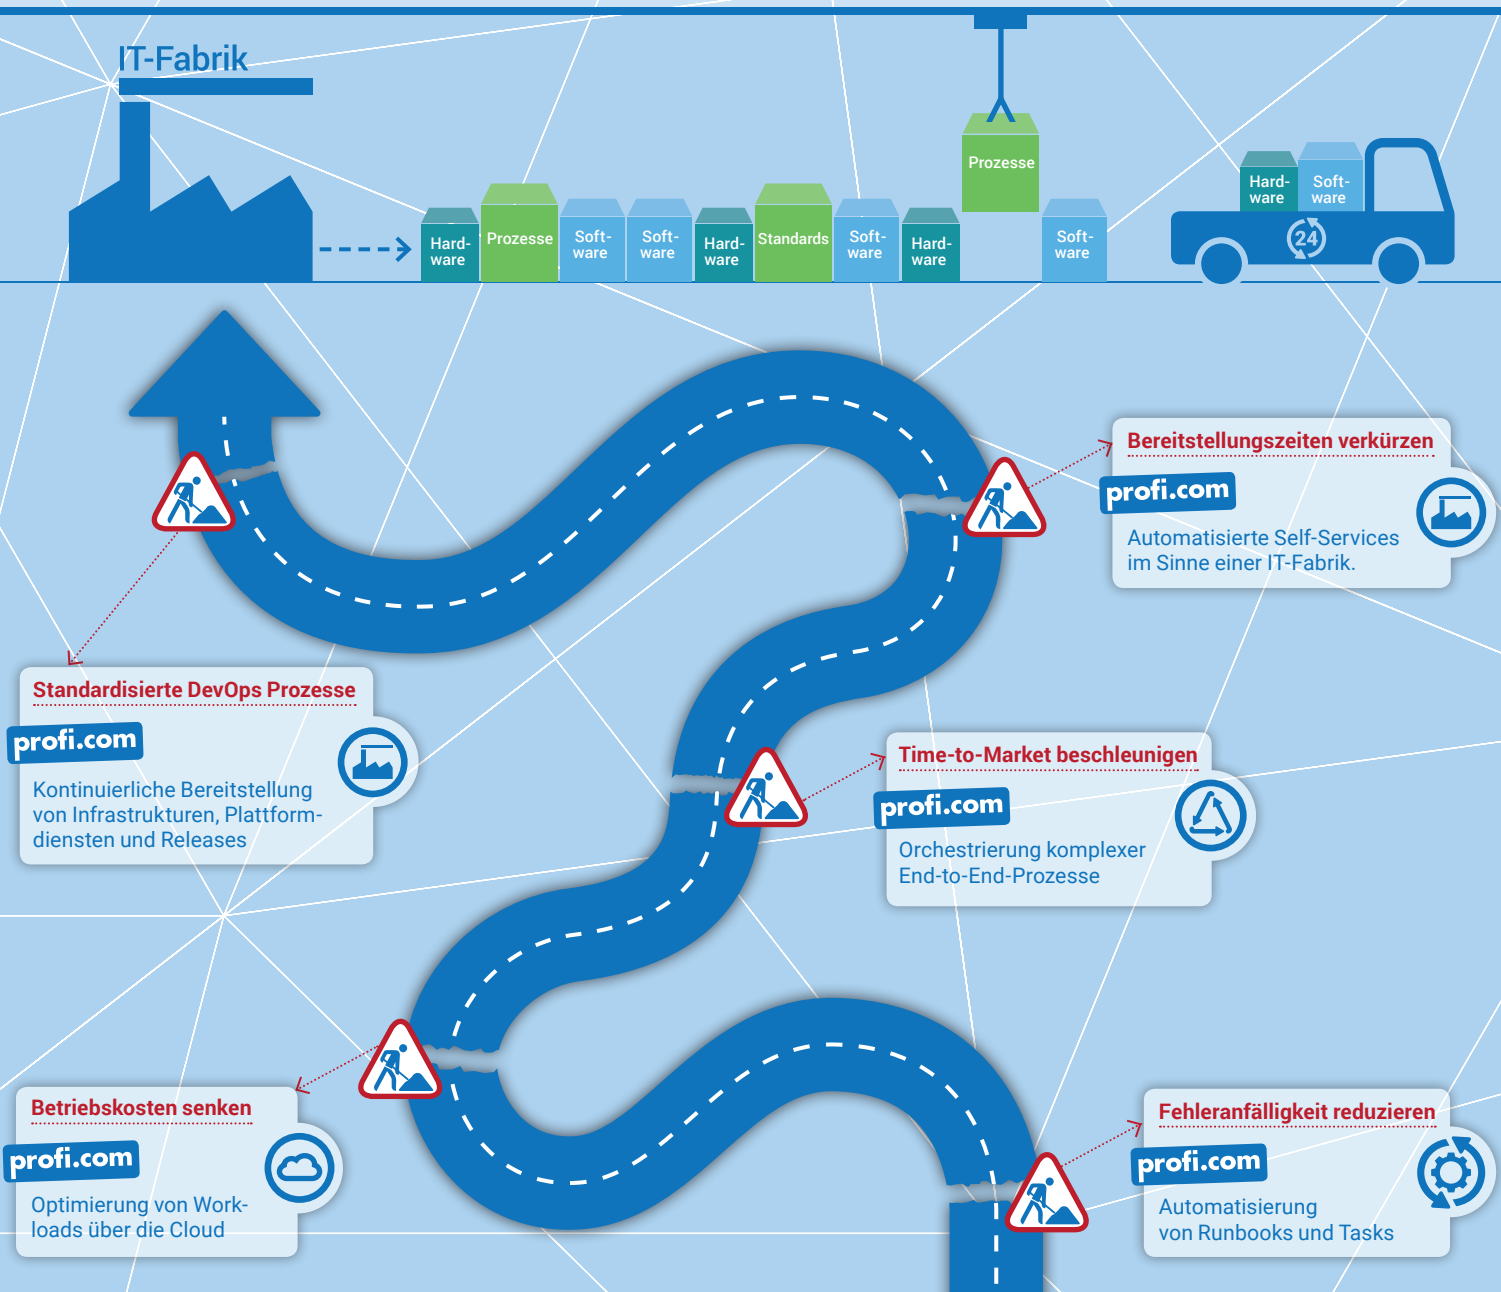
IT-Fabrik

Hardware Prozesse Software Software Hardware Standards Software Hardware Prozesse Software

Hardware Software 24

Bereitstellungszeiten verkürzen
profi.com
Automatisierte Self-Services im Sinne einer IT-Fabrik.

Standardisierte DevOps Prozesse
profi.com
Kontinuierliche Bereitstellung von Infrastrukturen, Plattformdiensten und Releases

Time-to-Market beschleunigen
profi.com
Orchestrierung komplexer End-to-End-Prozesse

Betriebskosten senken
profi.com
Optimierung von Workloads über die Cloud

Fehleranfälligkeit reduzieren
profi.com
Automatisierung von Runbooks und Tasks